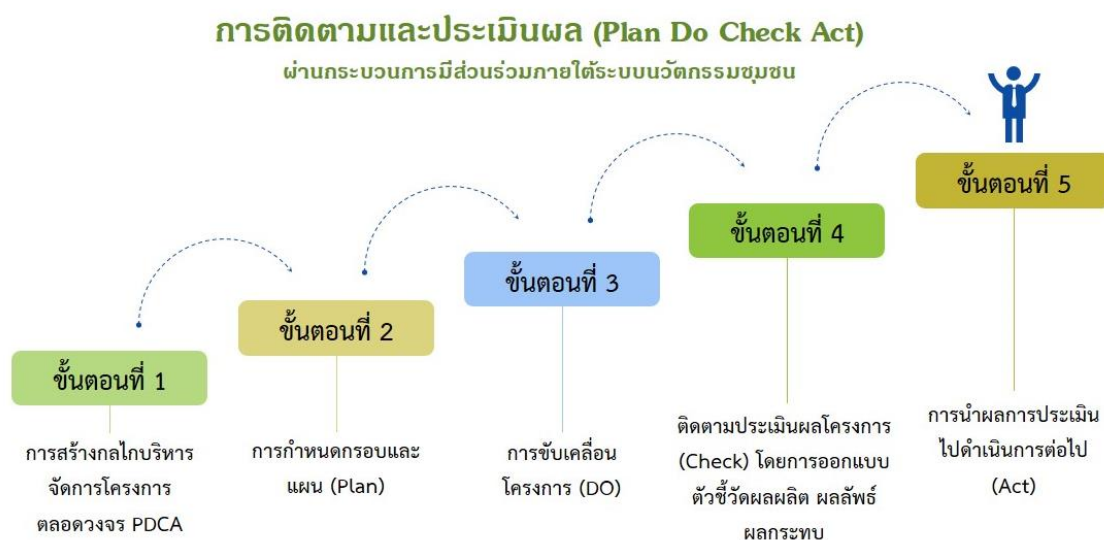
การติดตามและประเมินผล (Plan Do Check Act)

ผ่านกระบวนการมีส่วนร่วมภายใต้ระบบนวัตกรรมชุมชน

ขั้นตอนที่ 1

การสร้างกลไกบริหารจัดการโครงการตลอดวงจร PDCA

ขั้นตอนที่ 2

การกำหนดกรอบและแผน (Plan)

ขั้นตอนที่ 3

การขับเคลื่อนโครงการ (DO)

ขั้นตอนที่ 4

ติดตามประเมินผลโครงการ (Check) โดยการออกแบบตัวชี้วัดผลผลิต ผลลัพธ์ ผลกระทบ

ขั้นตอนที่ 5

การนำผลการประเมินไปดำเนินการต่อไป (Act)